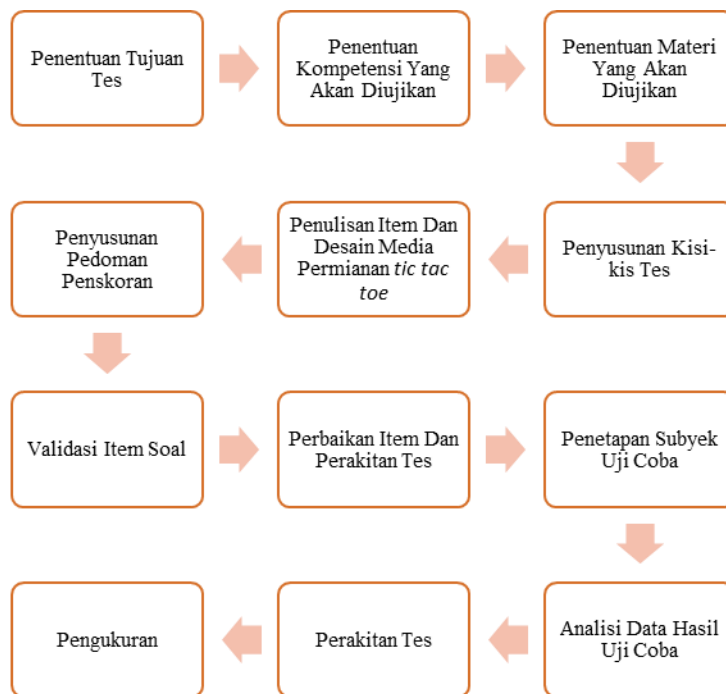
Penentuan Tujuan Tes

Penentuan Kompetensi Yang Akan Diujikan

Penentuan Materi Yang Akan Diujikan

Penyusunan Kisi-kis Tes

Penulisan Item Dan Desain Media Permianan tic tac toe

Penyusunan Pedoman Penskoran

Validasi Item Soal

Perbaikan Item Dan Perakitan Tes

Penetapan Subyek Uji Coba

Analisi Data Hasil Uji Coba

Perakitan Tes

Pengukuran